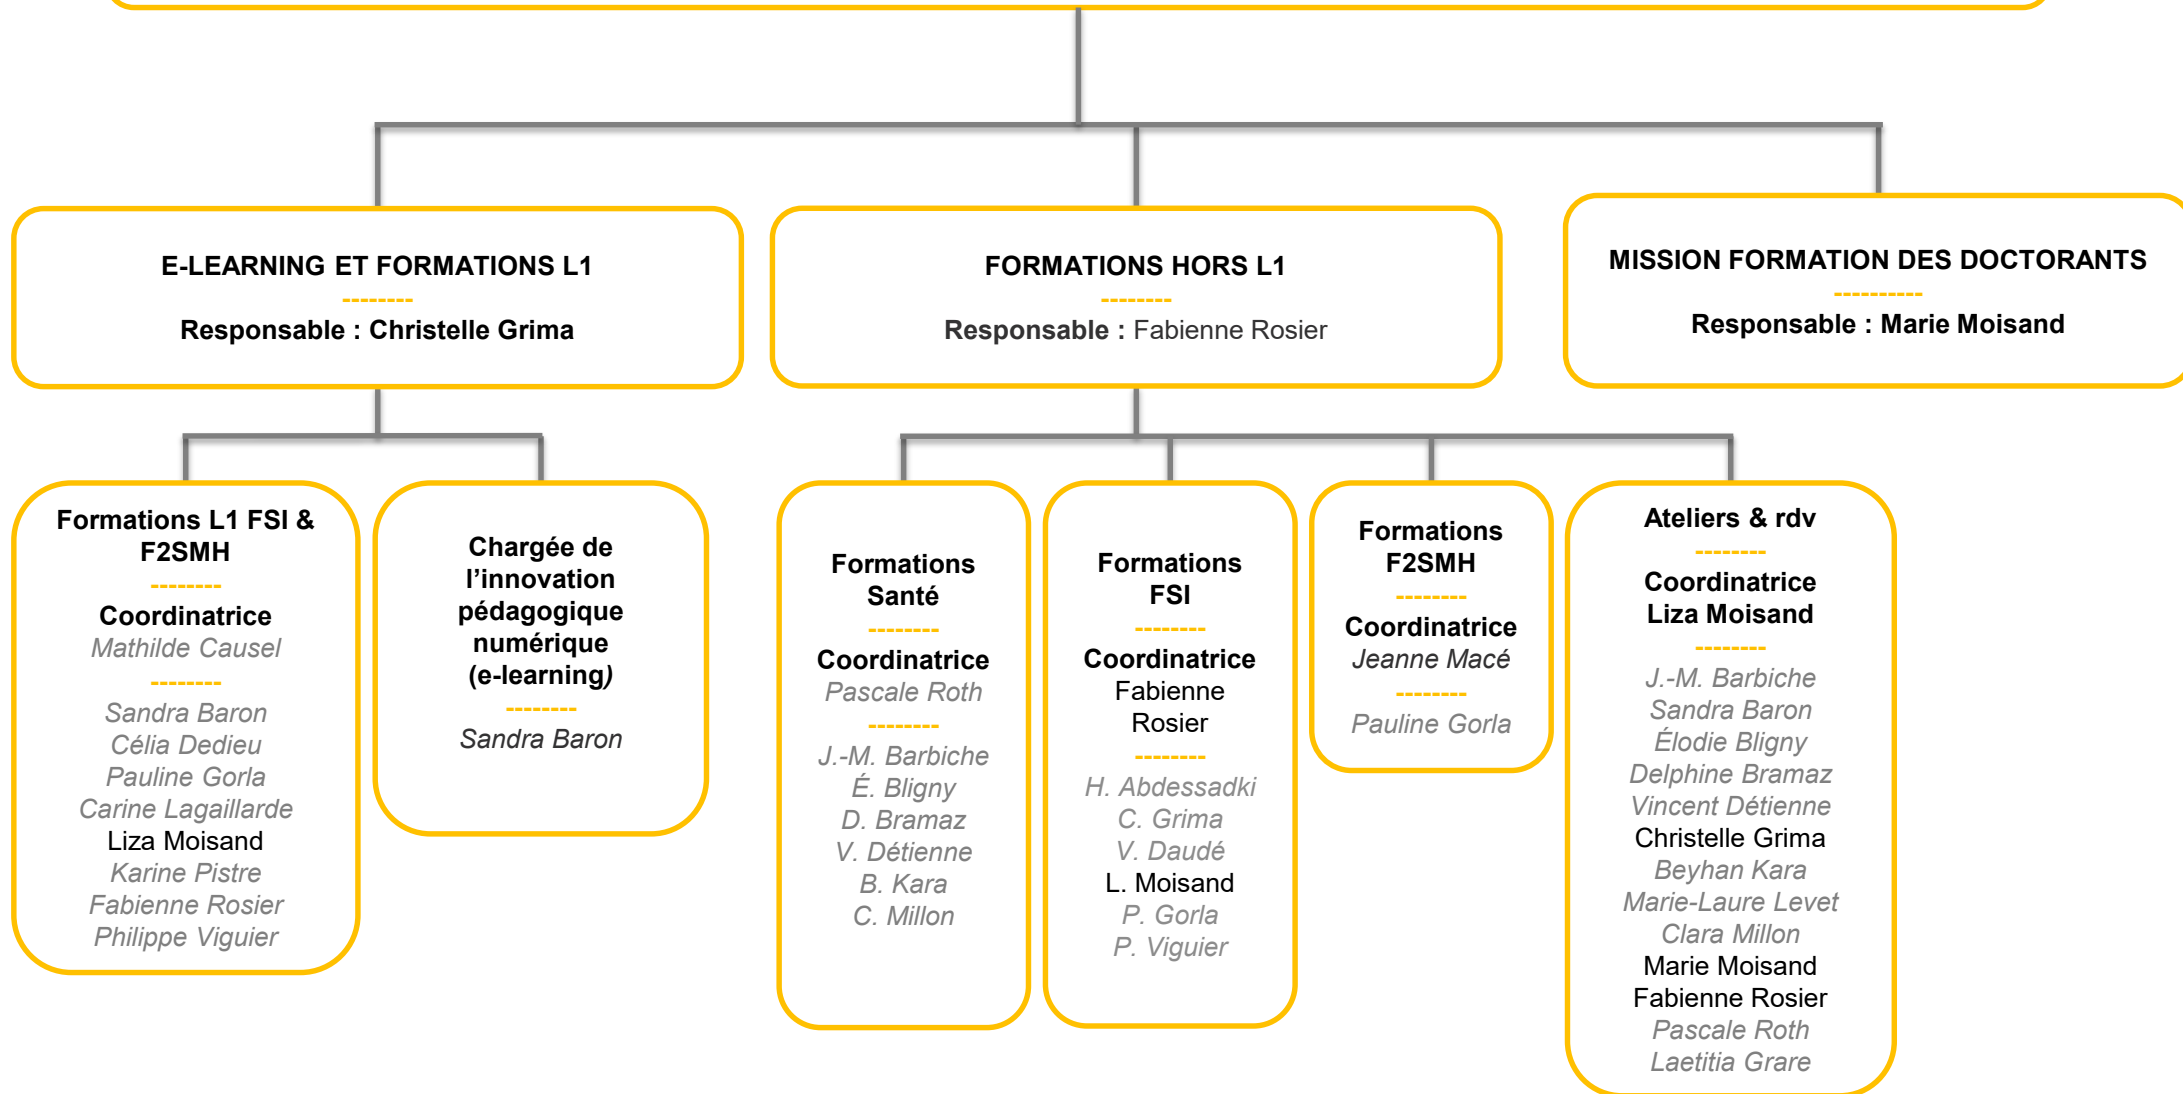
E-LEARNING ET FORMATIONS L1
---------
Responsable : Christelle Grima

FORMATIONS HORS L1
---------
Responsable : Fabienne Rosier

MISSION FORMATION DES DOCTORANTS
----------
Responsable : Marie Moisand

Formations L1 FSI & F2SMH
---------
Coordinatrice
Mathilde Causel
---------
Sandra Baron
Célia Dedieu
Pauline Gorla
Carine Lagaillarde
Liza Moisand
Karine Pistre
Fabienne Rosier
Philippe Viguier

Chargée de l'innovation pédagogique numérique (e-learning)
---------
Sandra Baron

Formations Santé
---------
Coordinatrice
Pascale Roth
---------
J.-M. Barbiche
É. Bligny
D. Bramaz
V. Détienne
B. Kara
C. Millon

Formations FSI
---------
Coordinatrice
Fabienne Rosier
---------
H. Abdessadki
C. Grima
V. Daudé
L. Moisand
P. Gorla
P. Viguier

Formations F2SMH
---------
Coordinatrice
Jeanne Macé
---------
Pauline Gorla

Ateliers & rdv
---------
Coordinatrice
Liza Moisand
---------
J.-M. Barbiche
Sandra Baron
Élodie Bligny
Delphine Bramaz
Vincent Détienne
Christelle Grima
Beyhan Kara
Marie-Laure Levet
Clara Millon
Marie Moisand
Fabienne Rosier
Pascale Roth
Laetitia Grare